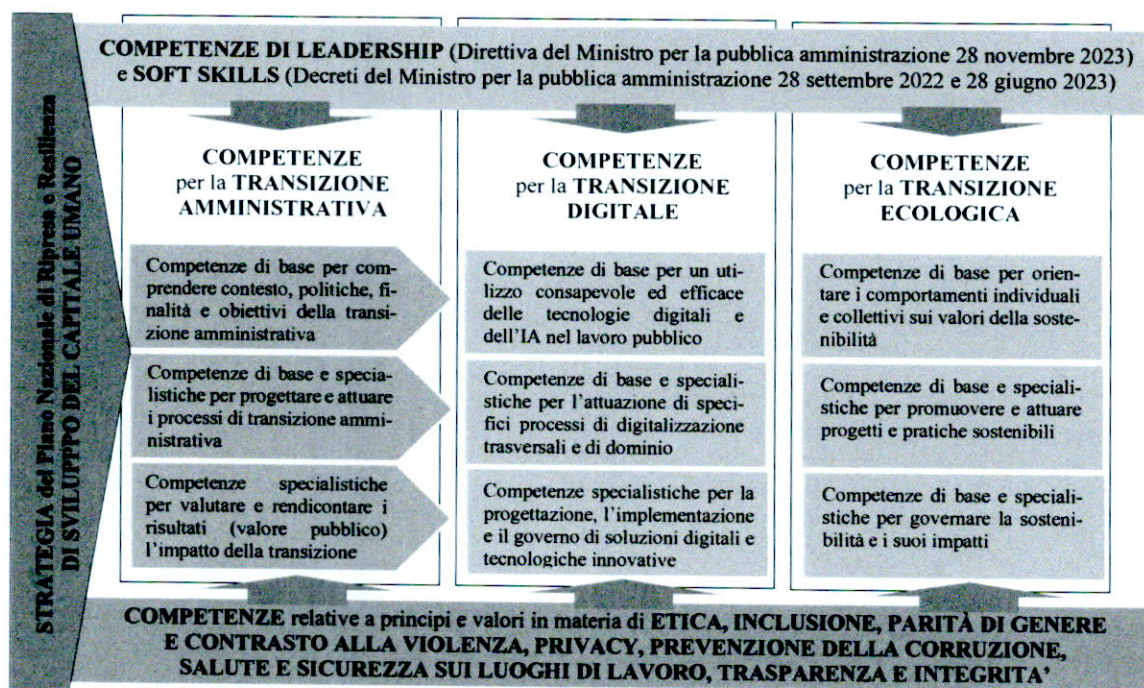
STRATEGIA del Piano Nazionale di Ripresa e Resilienza DI SVILUPPO DEL CAPITALE UMANO

COMPETENZE DI LEADERSHIP (Direttiva del Ministro per la pubblica amministrazione 28 novembre 2023) e SOFT SKILLS (Decreti del Ministro per la pubblica amministrazione 28 settembre 2022 e 28 giugno 2023)

COMPETENZE per la TRANSIZIONE AMMINISTRATIVA

Competenze di base per comprendere contesto, politiche, finalità e obiettivi della transizione amministrativa

Competenze di base e specialistiche per progettare e attuare i processi di transizione amministrativa

Competenze specialistiche per valutare e rendicontare i risultati (valore pubblico) l'impatto della transizione

COMPETENZE per la TRANSIZIONE DIGITALE

Competenze di base per un utilizzo consapevole ed efficace delle tecnologie digitali e dell'IA nel lavoro pubblico

Competenze di base e specialistiche per l'attuazione di specifici processi di digitalizzazione trasversali e di dominio

Competenze specialistiche per la progettazione, l'implementazione e il governo di soluzioni digitali e tecnologiche innovative

COMPETENZE per la TRANSIZIONE ECOLOGICA

Competenze di base per orientare i comportamenti individuali e collettivi sui valori della sostenibilità

Competenze di base e specialistiche per promuovere e attuare progetti e pratiche sostenibili

Competenze di base e specialistiche per governare la sostenibilità e i suoi impatti

COMPETENZE relative a principi e valori in materia di ETICA, INCLUSIONE, PARITÀ DI GENERE E CONTRASTO ALLA VIOLENZA, PRIVACY, PREVENZIONE DELLA CORRUZIONE, SALUTE E SICUREZZA SUI LUOGHI DI LAVORO, TRASPARENZA E INTEGRITA'